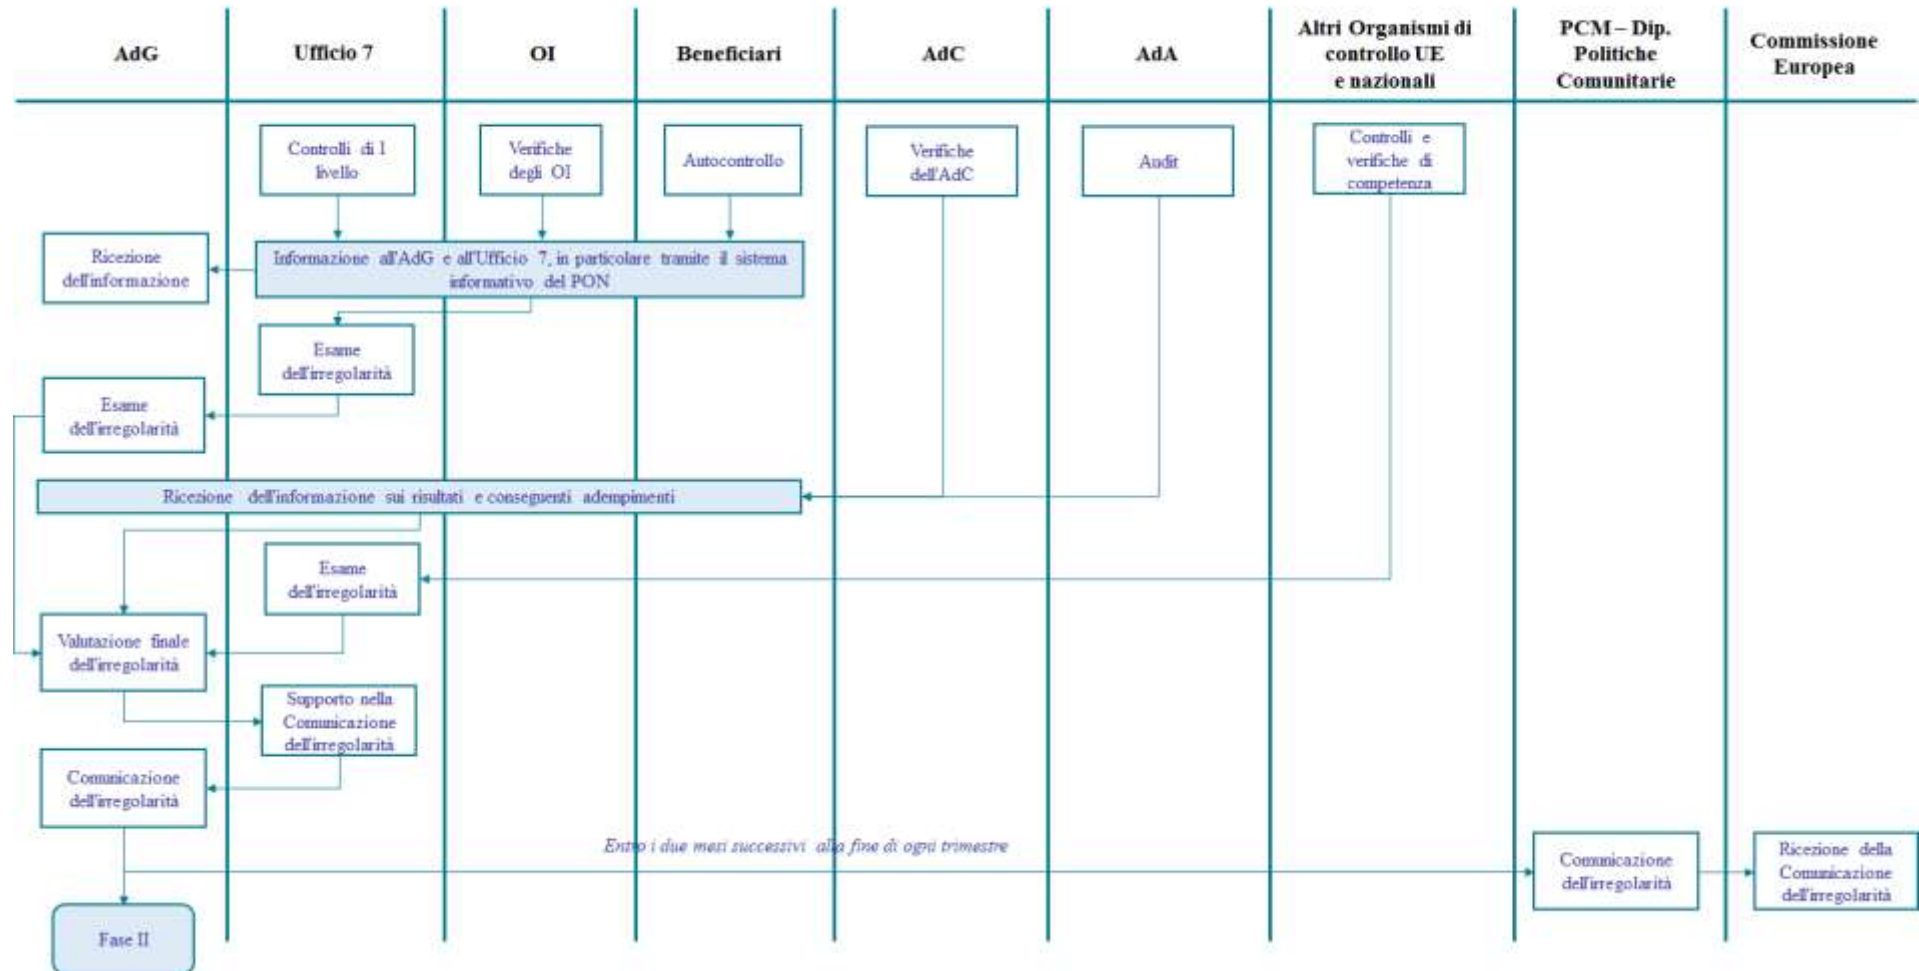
AdG

Ufficio 7

OI

Beneficiari

AdC

AdA

Altri Organismi di controllo UE e nazionali

PCM – Dip. Politiche Comunitarie

Commissione Europea

Controlli di I livello

Verifiche degli OI

Autocontrollo

Verifiche dell'AdC

Audit

Controlli e verifiche di competenza

Ricezione dell'informazione

Informazione all'AdG e all'Ufficio 7, in particolare tramite il sistema informativo del PON

Esame dell'irregolarità

Esame dell'irregolarità

Ricezione dell'informazione sui risultati e conseguenti adempimenti

Esame dell'irregolarità

Valutazione finale dell'irregolarità

Supporto nella Comunicazione dell'irregolarità

Comunicazione dell'irregolarità

Entro i due mesi successivi alla fine di ogni trimestre

Comunicazione dell'irregolarità

Ricezione della Comunicazione dell'irregolarità

Fase II